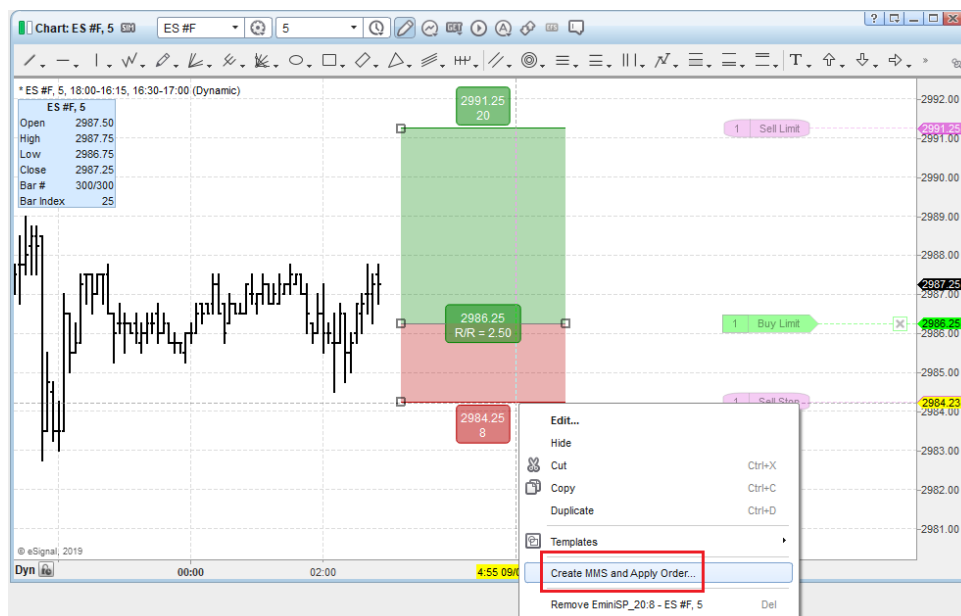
Chart: ES #F, 5
ES #F
5
? □ _ □ X

* ES #F, 5, 18:00-16:15, 16:30-17:00 (Dynamic)

| ES #F, 5 | |
|---|---|
| Open | 2987.50 |
| High | 2987.75 |
| Low | 2986.75 |
| Close | 2987.25 |
| Bar # | 300/300 |
| Bar Index | 25 |

2991.25
20

2986.25
R/R = 2.50

2984.25
8

1 Sell Limit
1 Buy Limit
1 Sell Stop

2992.00
2991.25
2991.00
2990.00
2989.00
2988.00
2987.25
2987.00
2986.25
2986.00
2985.00
2984.23
2984.00
2983.00
2982.00
2981.00

Edit...
Hide
Cut Ctrl+X
Copy Ctrl+C
Duplicate Ctrl+D
Templates
Create MMS and Apply Order...
Remove EminiSP_20:8 - ES #F, 5 Del

© eSignal, 2019
Dyn
00:00
02:00
4:55 09/0